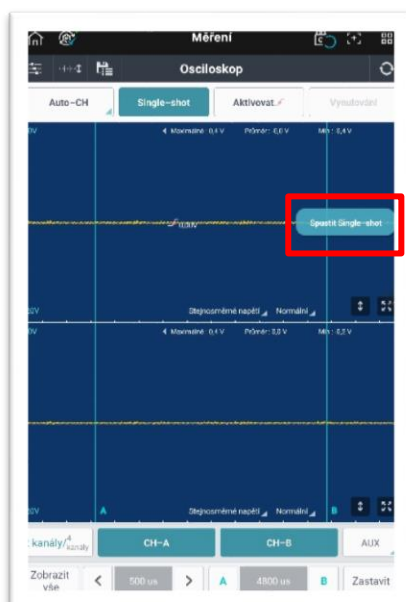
Měření

Osciloskop

Auto-CH

Single-shot

Aktivovat.

Vynulování

0V

Maximálně : 0,4 V

Průměr : 0,0 V

Min : 0,4 V

Spustit Single-shot

0,00V

2V

Stejnosměrné napětí

Normální

Maximálně : 0,4 V

Průměr : 0,0 V

Min : 0,2 V

0V

A

Stejnosměrné napětí

Normální

B

kanály/4 kanály

CH-A

CH-B

AUX

Zobrazit vše

<

500 us

>

A

4800 us

B

Zastavit